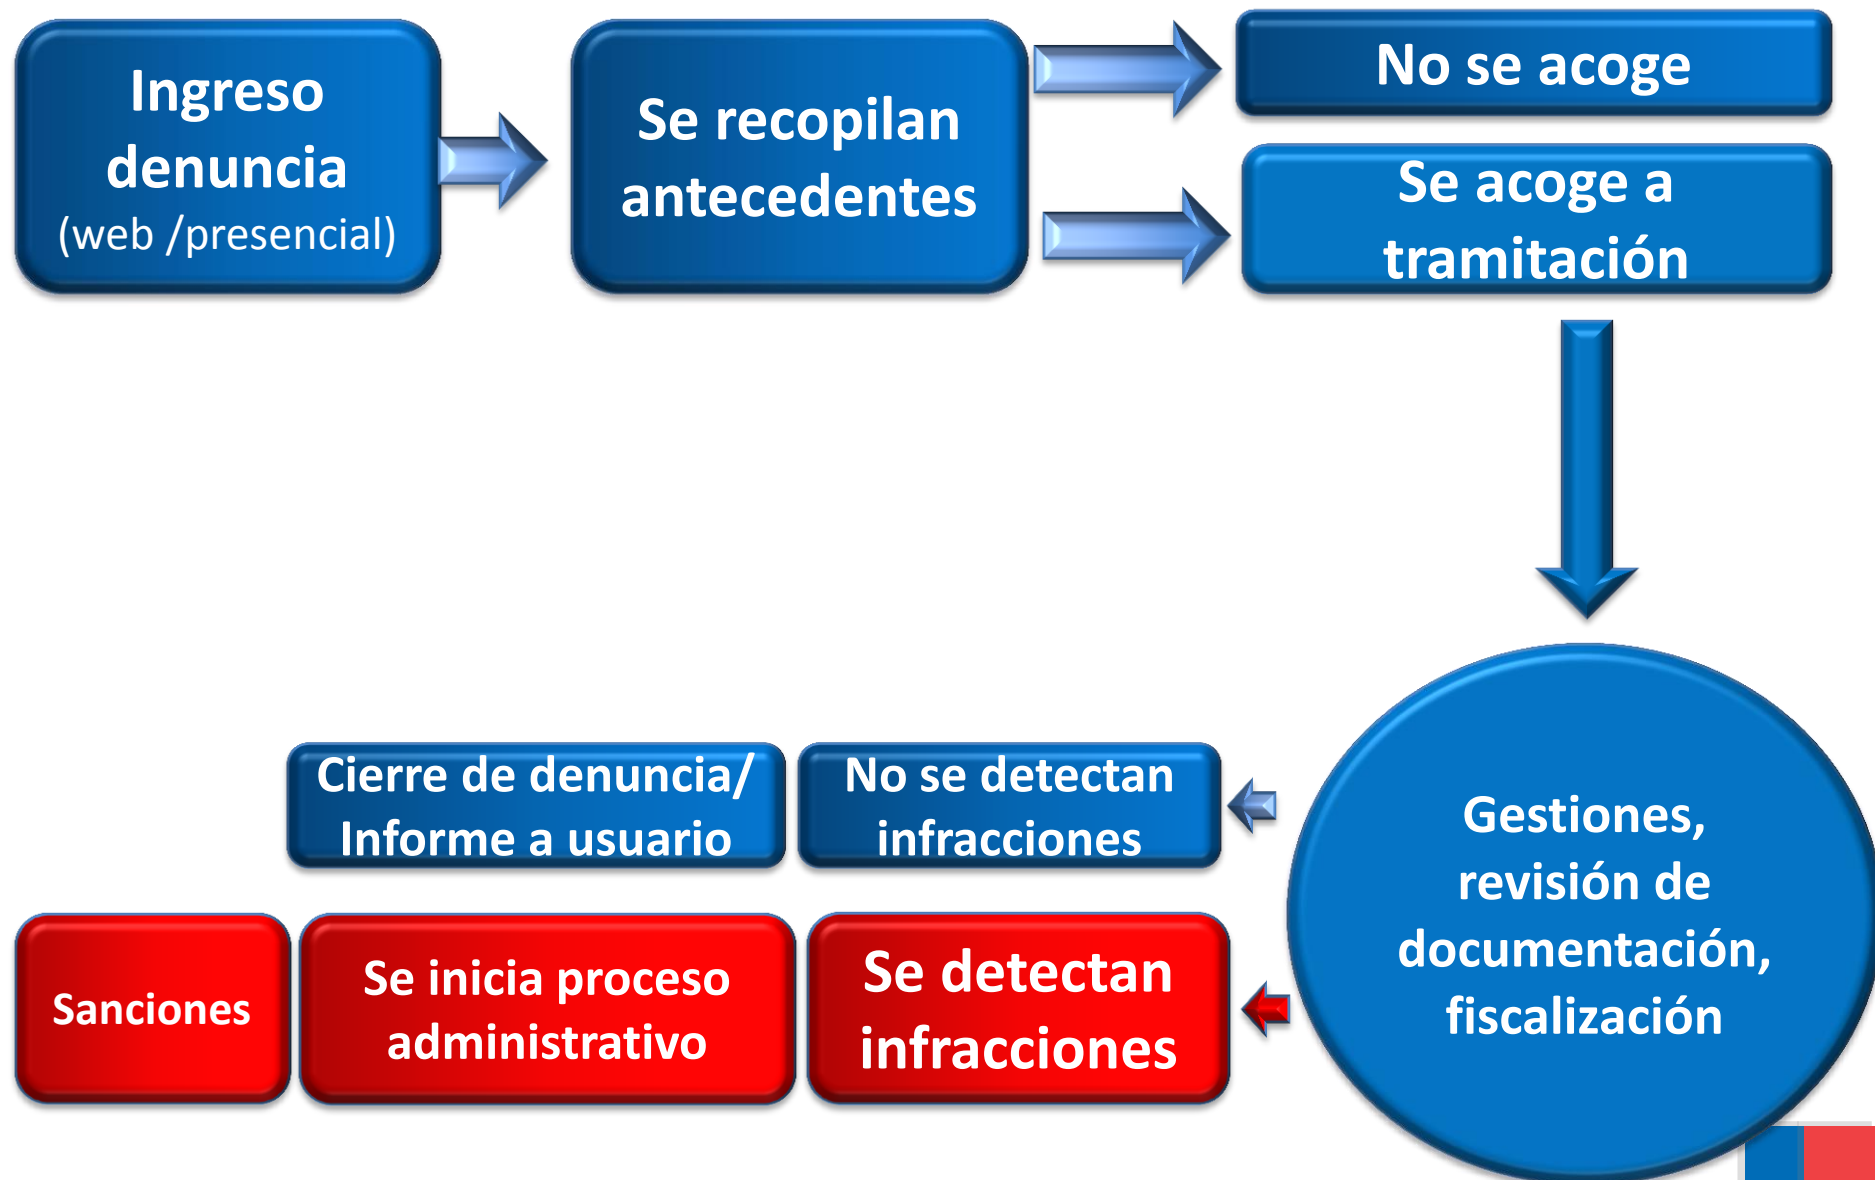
Ingreso denuncia (web /presencial)

Se recopilan antecedentes

No se acoge

Se acoge a tramitación

Gestiones, revisión de documentación, fiscalización

No se detectan infracciones

Cierre de denuncia/ Informe a usuario

Se detectan infracciones

Se inicia proceso administrativo

Sanciones